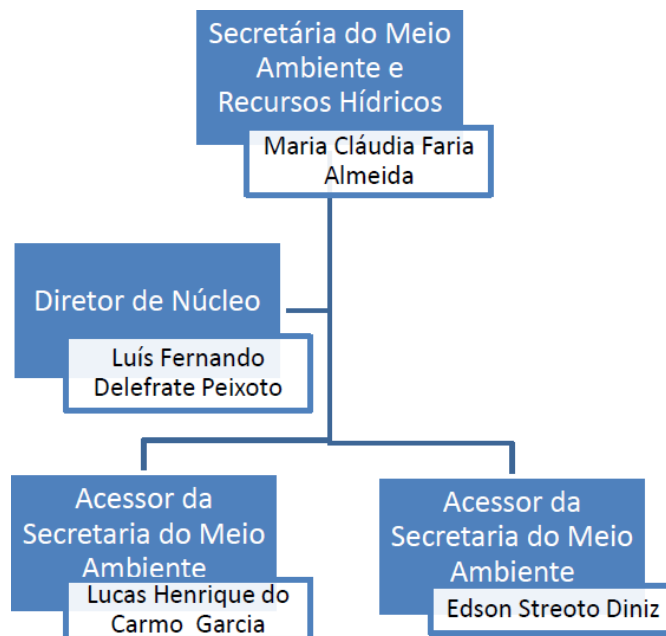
Secretária do Meio Ambiente e Recursos Hídricos

Maria Cláudia Faria Almeida

Diretor de Núcleo

Luís Fernando Delefrate Peixoto

Acessor da Secretaria do Meio Ambiente

Lucas Henrique do Carmo Garcia

Acessor da Secretaria do Meio Ambiente

Edson Streoto Diniz